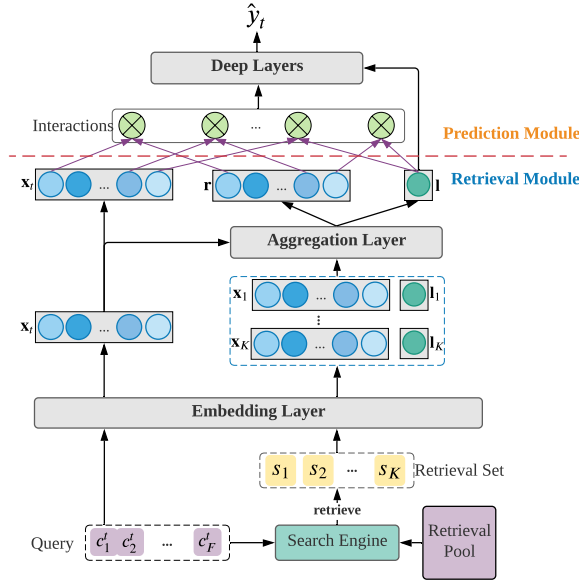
$\hat{y}_t$

Deep Layers

Interactions ...

Prediction Module

Retrieval Module

$\mathbf{x}_t$ ... $\mathbf{r}$ ... $\mathbf{l}$

Aggregation Layer

$\mathbf{x}_1$ ... $\mathbf{l}_1$

⋮

$\mathbf{x}_K$ ... $\mathbf{l}_K$

$\mathbf{x}_t$ ...

Embedding Layer

$s_1$ $s_2$ ... $s_K$ Retrieval Set

retrieve

Query $c_1^t$ $c_2^t$ ... $c_F^t$

Search Engine

Retrieval Pool